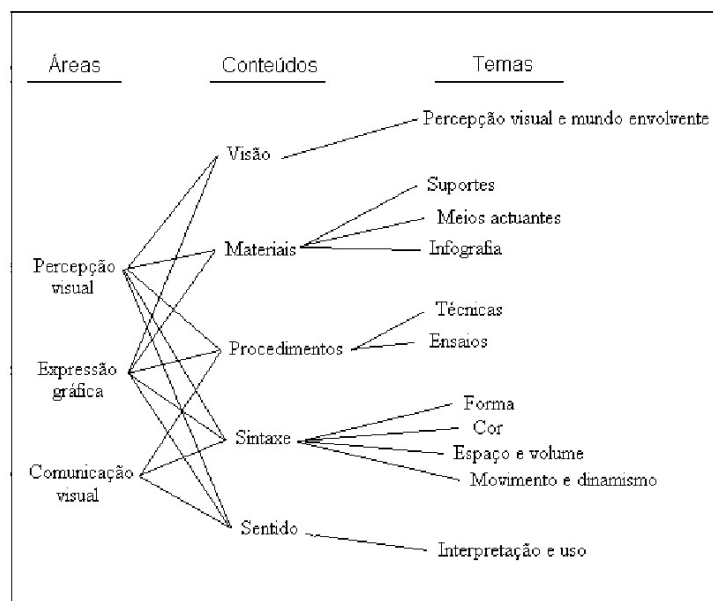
Áreas

Conteúdos

Temas

Visão

Percepção visual e mundo envolvente

Percepção visual

Materiais

Suportes

Meios actuantes

Infografia

Expressão gráfica

Procedimentos

Técnicas

Ensaios

Comunicação visual

Sintaxe

Forma

Cor

Espaço e volume

Movimento e dinamismo

Sentido

Interpretação e uso